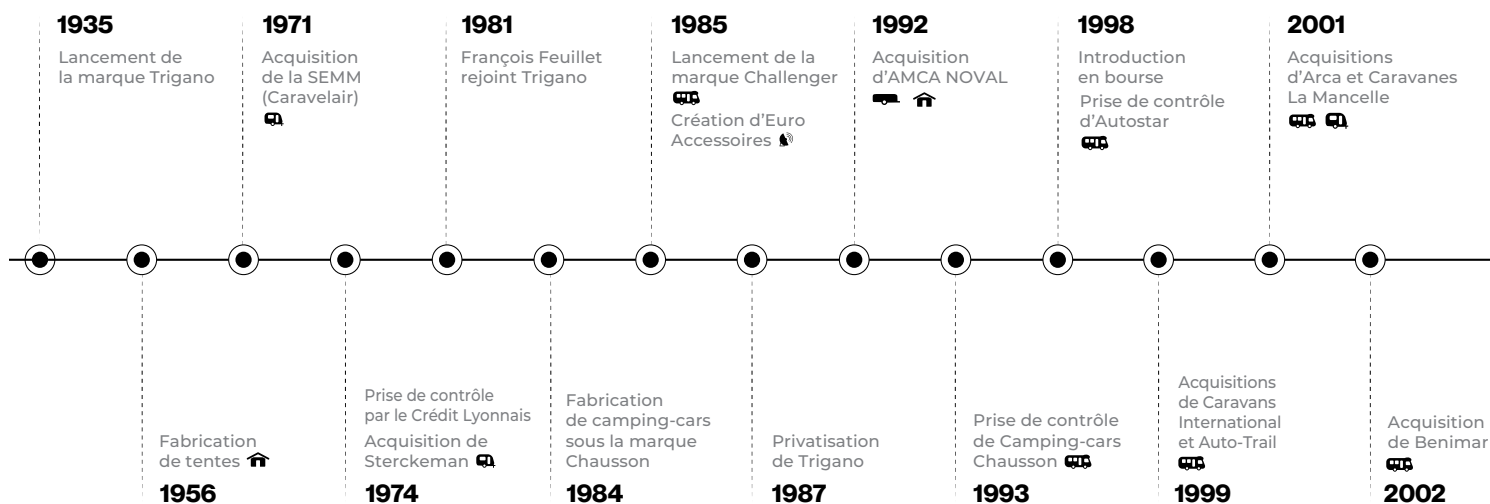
1935
Lancement de la marque Trigano

1971
Acquisition de la SEMM (Caravelair)

1981
François Feuillet rejoint Trigano

1985
Lancement de la marque Challenger
Création d'Euro Accessoires

1992
Acquisition d'AMCA NOVAL

1998
Introduction en bourse
Prise de contrôle d'Autostar

2001
Acquisitions d'Arca et Caravanes La Mancelle

Fabrication de tentes
1956

Prise de contrôle par le Crédit Lyonnais
Acquisition de Sterckeman
1974

Fabrication de camping-cars sous la marque Chausson
1984

Privatisation de Trigano
1987

Prise de contrôle de Camping-cars Chausson
1993

Acquisitions de Caravans International et Auto-Trail
1999

Acquisition de Benimar
2002